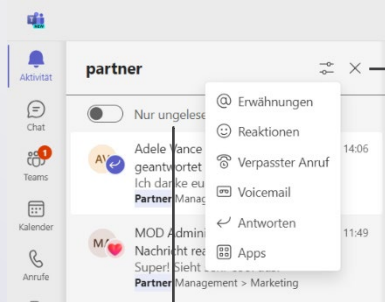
Aktivität

Chat

1
Teams

Kalender

Anrufe

partner

Nur ungelese

AV
Adele Vance
geantwortet
Ich danke eu
Partner Manag

14:06

MA
MOD Admin
Nachricht rea
Super! Sieht
Partner Management > Marketing

11:49

Erwähnungen
Reaktionen
Verpasster Anruf
Voicemail
Antworten
Apps